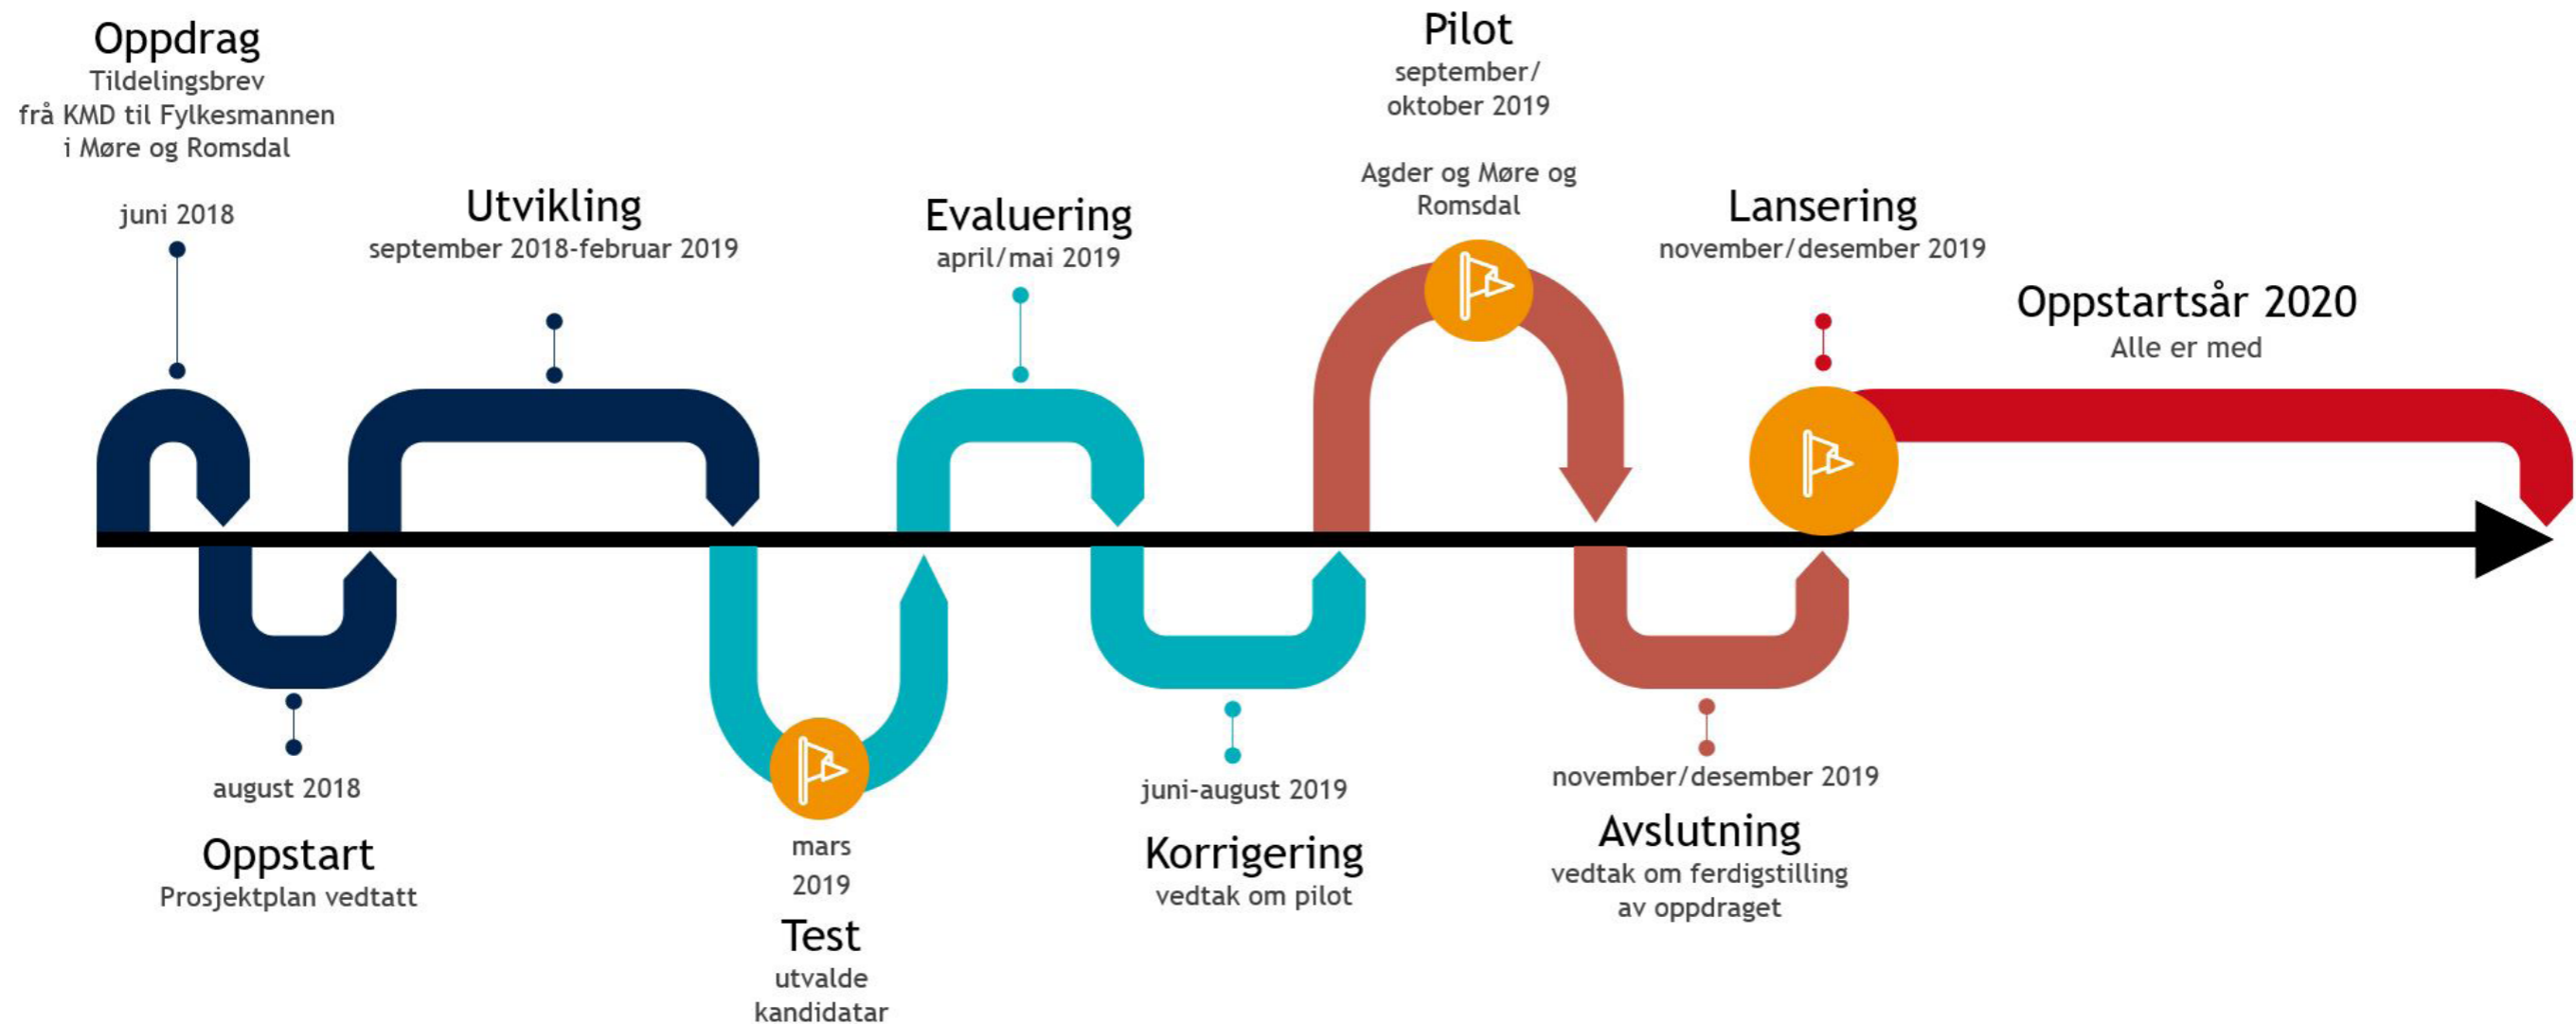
Oppdrag
Tildelingsbrev frå KMD til Fylkesmannen i Møre og Romsdal

juni 2018

Utvikling
september 2018-februar 2019

Evaluering
april/mai 2019

Pilot
september/ oktober 2019

Agder og Møre og Romsdal

Lansering
november/desember 2019

Oppstartsår 2020
Alle er med

august 2018

Oppstart
Prosjektplan vedtatt

mars 2019

Test
utvalde kandidatar

juni-august 2019

Korrigering
vedtak om pilot

november/desember 2019

Avslutning
vedtak om ferdigstilling av oppdraget